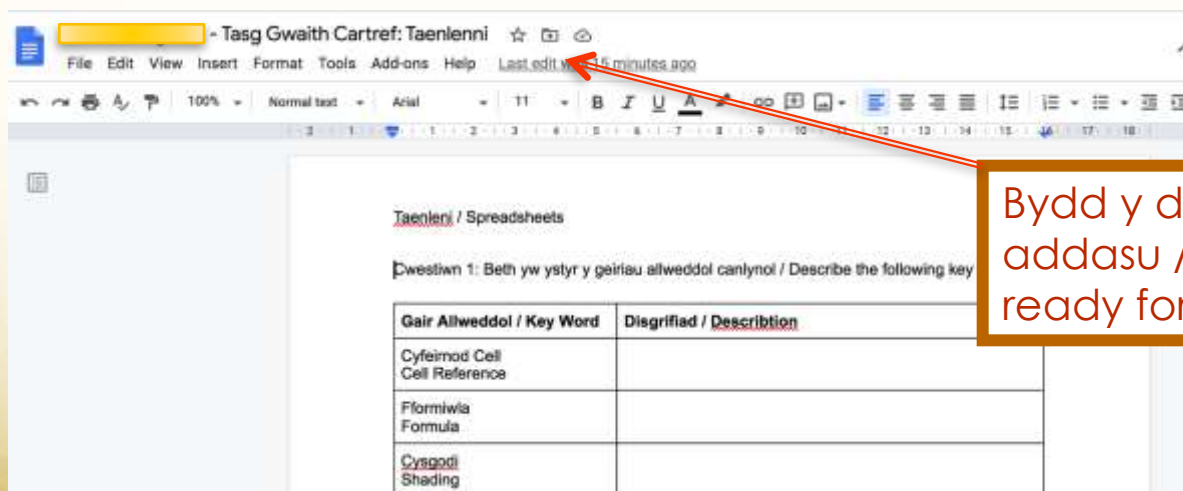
- Tasg Gwaith Cartref: Taenlenni

File Edit View Insert Format Tools Add-ons Help Last edit w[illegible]15 minutes ago

100% Normal text Arial 11 B I U A

Taenleni / Spreadsheets

Cwestiwn 1: Beth yw ystyr y geiriau allweddol canlynol / Describe the following key

| Gair Allweddol / Key Word | Disgrifiad / Describtion |
|---|---|
| Cyfeirnod Cell Cell Reference | |
| Fformiwla Formula | |
| Cysgodi Shading | |

Bydd y d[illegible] addasu /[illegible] ready fo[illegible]